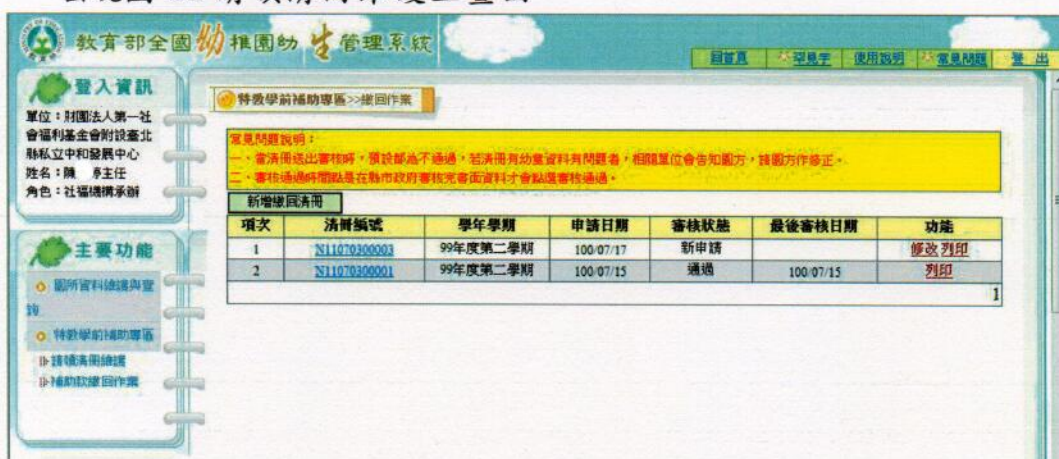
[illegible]

教育部全國幼稚園幼生管理系統

回首頁 | 回到首頁 | 使用說明 | 常見問題 | 登出

登入資訊

單位：財團法人第一社會福利基金會附設臺北縣私立中和發展中心
姓名：陳 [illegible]主任
角色：社福機構承辦

主要功能

園所資料維護與查詢
特殊學前補助專區
請領清冊維護
補助款繳回作業

特殊學前補助專區>>繳回作業

常見問題說明：
一、當清冊送出審核時，預設都為不通過，若清冊有幼童資料有問題者，相關單位會告知園方，請園方作修正。
二、審核通過時間點是在縣市政府審核完書面資料才會點選審核通過。

新增繳回清冊

| 項次 | 清冊編號 | 學年學期 | 申請日期 | 審核狀態 | 最後審核日期 | 功能 |
|---|---|---|---|---|---|---|
| 1 | N11070300003 | 99年度第二學期 | 100/07/17 | 新申請 | | 修改 列印 |
| 2 | N11070300001 | 99年度第二學期 | 100/07/15 | 通過 | 100/07/15 | 列印 |

1